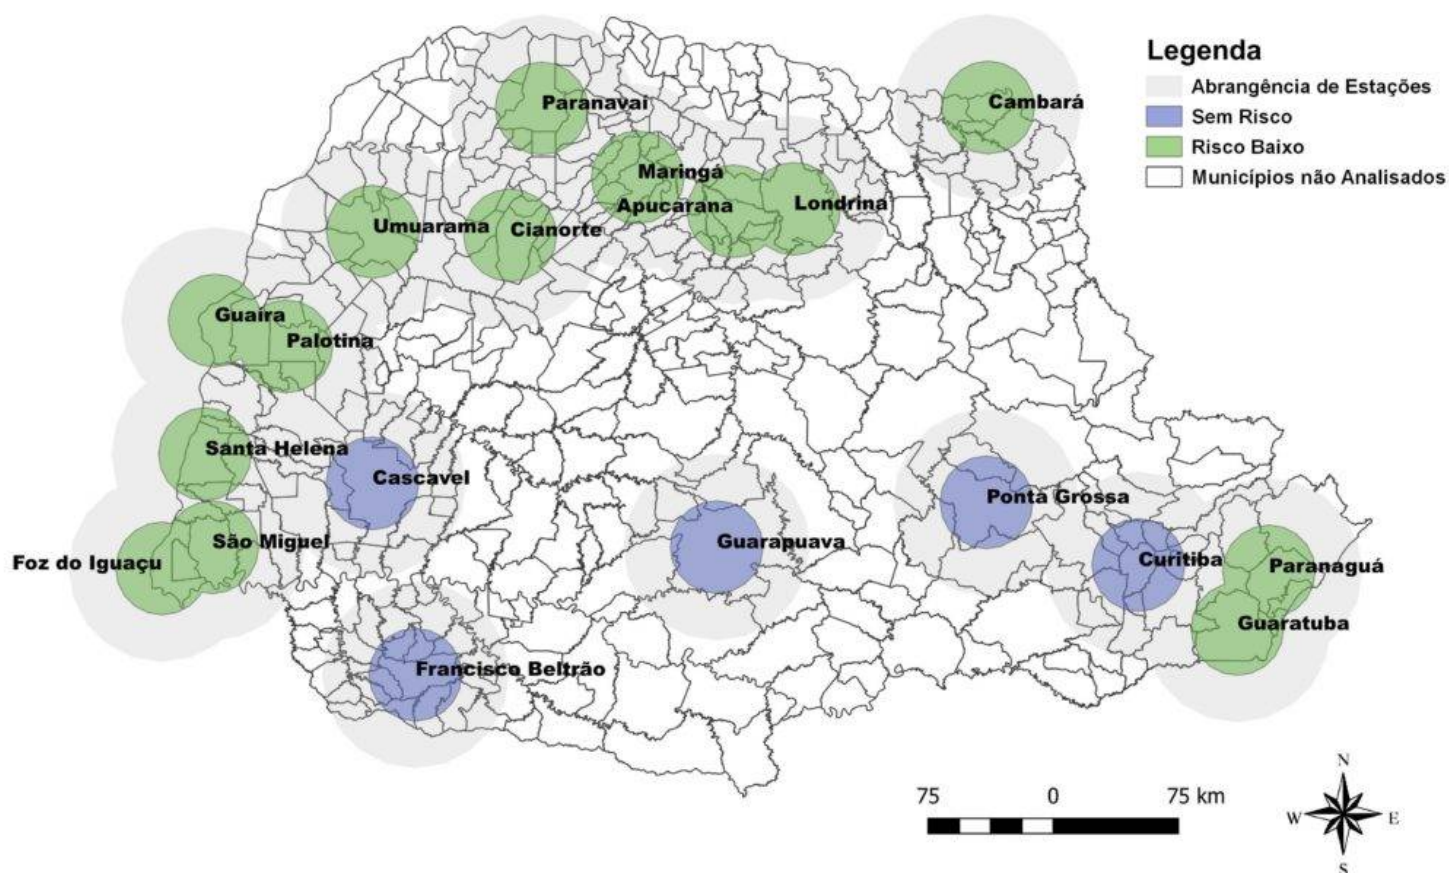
Legenda
Abrangência de Estações
Sem Risco
Risco Baixo
Municípios não Analisados

Paranavaí
Cambará
Maringá
Apucarana
Londrina
Umuarama
Cianorte
Guaira
Palotina
Santa Helena
Cascavel
Ponta Grossa
São Miguel
Foz do Iguaçu
Guarapuava
Curitiba
Paranaguá
Guaratuba
Francisco Beltrão

75 0 75 km

N
W E
S